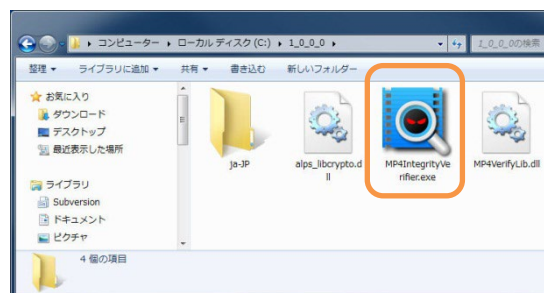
▸ コンピューター ▸ ローカル ディスク (C:) ▸ 1_0_0_0 ▸
1_0_0_0の検索

整理 ▾　ライブラリに追加 ▾　共有 ▾　書き込む　新しいフォルダー

お気に入り
ダウンロード
デスクトップ
最近表示した場所

ライブラリ
Subversion
ドキュメント
ピクチャ

ja-JP
alps_libcrypto.dll
MP4IntegrityVerifier.exe
MP4VerifyLib.dll

4 個の項目